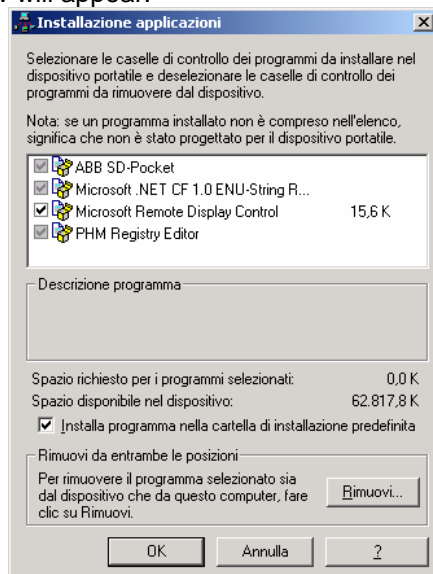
will appear:

Installazione applicazioni

Selezionare le caselle di controllo dei programmi da installare nel dispositivo portatile e deselezionare le caselle di controllo dei programmi da rimuovere dal dispositivo.

Nota: se un programma installato non è compreso nell'elenco, significa che non è stato progettato per il dispositivo portatile.

ABB SD-Pocket
Microsoft .NET CF 1.0 ENU-String R...
Microsoft Remote Display Control 15,6 K
PHM Registry Editor

Descrizione programma

Spazio richiesto per i programmi selezionati: 0,0 K
Spazio disponibile nel dispositivo: 62.817,8 K

Installa programma nella cartella di installazione predefinita

Rimuovi da entrambe le posizioni

Per rimuovere il programma selezionato sia dal dispositivo che da questo computer, fare clic su Rimuovi.

Rimuovi...

OK
Annulla
?